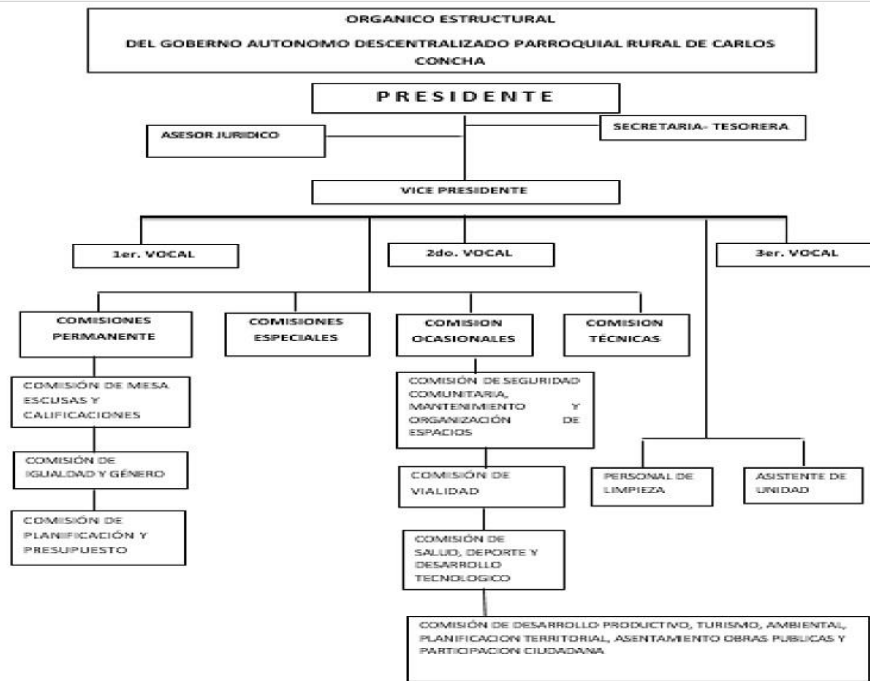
ORGANICO ESTRUCTURAL

DEL GOBERNO AUTONOMO DESCENTRALIZADO PARROQUIAL RURAL DE CARLOS CONCHA

PRESIDENTE

ASESOR JURIDICO

SECRETARIA- TESORERA

VICE PRESIDENTE

1er. VOCAL

2do. VOCAL

3er. VOCAL

COMISIONES PERMANENTE

COMISIONES ESPECIALES

COMISION OCASIONALES

COMISION TÉCNICAS

COMISIÓN DE MESA ESCUSAS Y CALIFICACIONES

COMISIÓN DE IGUALDAD Y GÉNERO

COMISIÓN DE PLANIFICACIÓN Y PRESUPUESTO

COMISIÓN DE SEGURIDAD COMUNITARIA, MANTENIMIENTO Y ORGANIZACIÓN DE ESPACIOS

COMISIÓN DE VIALIDAD

COMISIÓN DE SALUD, DEPORTE Y DESARROLLO TECNOLOGICO

COMISIÓN DE DESARROLLO PRODUCTIVO, TURISMO, AMBIENTAL, PLANIFICACION TERRITORIAL, ASENTAMIENTO OBRAS PUBLICAS Y PARTICIPACION CIUDADANA

PERSONAL DE LIMPIEZA

ASISTENTE DE UNIDAD